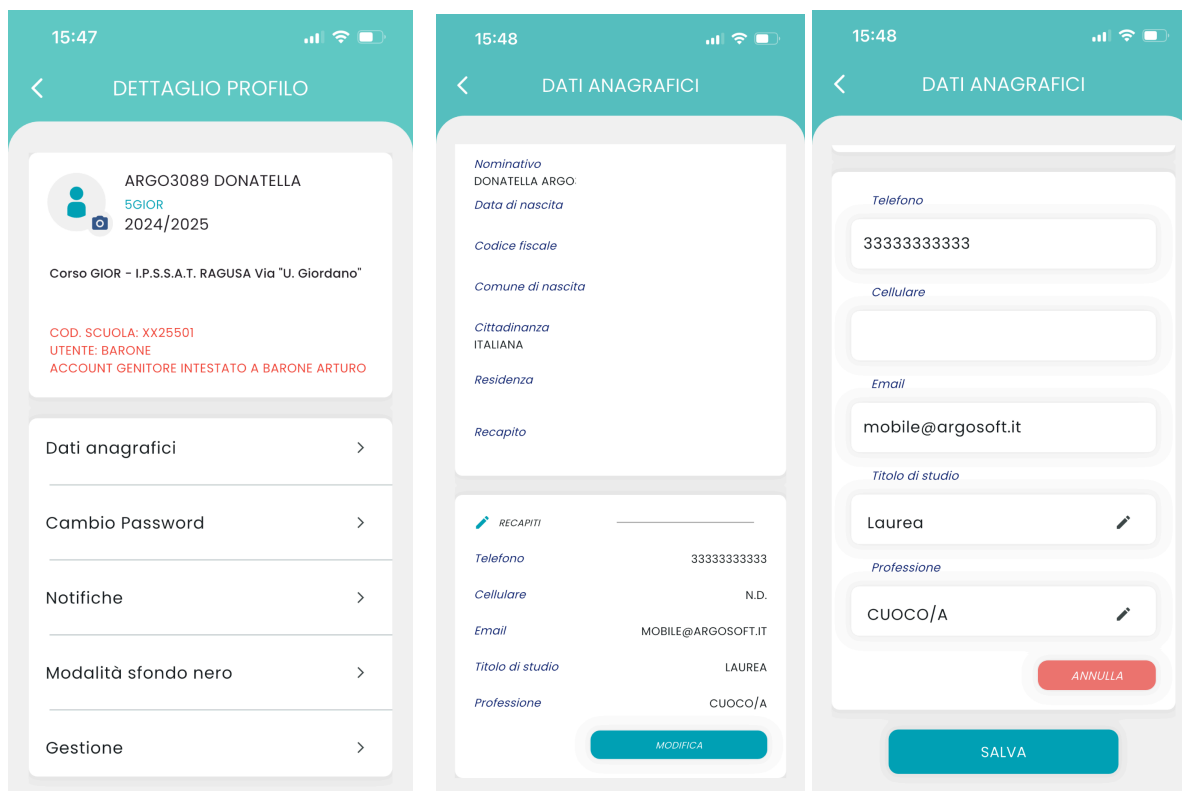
15:47

DETTAGLIO PROFILO

ARGO3089 DONATELLA
5GIOR
2024/2025

Corso GIOR - I.P.S.S.A.T. RAGUSA Via "U. Giordano"

COD. SCUOLA: XX25501
UTENTE: BARONE
ACCOUNT GENITORE INTESTATO A BARONE ARTURO

Dati anagrafici

Cambio Password

Notifiche

Modalità sfondo nero

Gestione

15:48

DATI ANAGRAFICI

Nominativo
DONATELLA ARGO
Data di nascita
Codice fiscale
Comune di nascita
Cittadinanza
ITALIANA
Residenza
Recapito

RECAPITI
| | |
|---|---|
| Telefono | 33333333333 |
| Cellulare | N.D. |
| Email | MOBILE@ARGOSOFT.IT |
| Titolo di studio | LAUREA |
| Professione | CUOCO/A |

MODIFICA

15:48

DATI ANAGRAFICI

Telefono
33333333333
Cellulare
Email
mobile@argosoft.it
Titolo di studio
Laurea
Professione
CUOCO/A

ANNULLA

SALVA